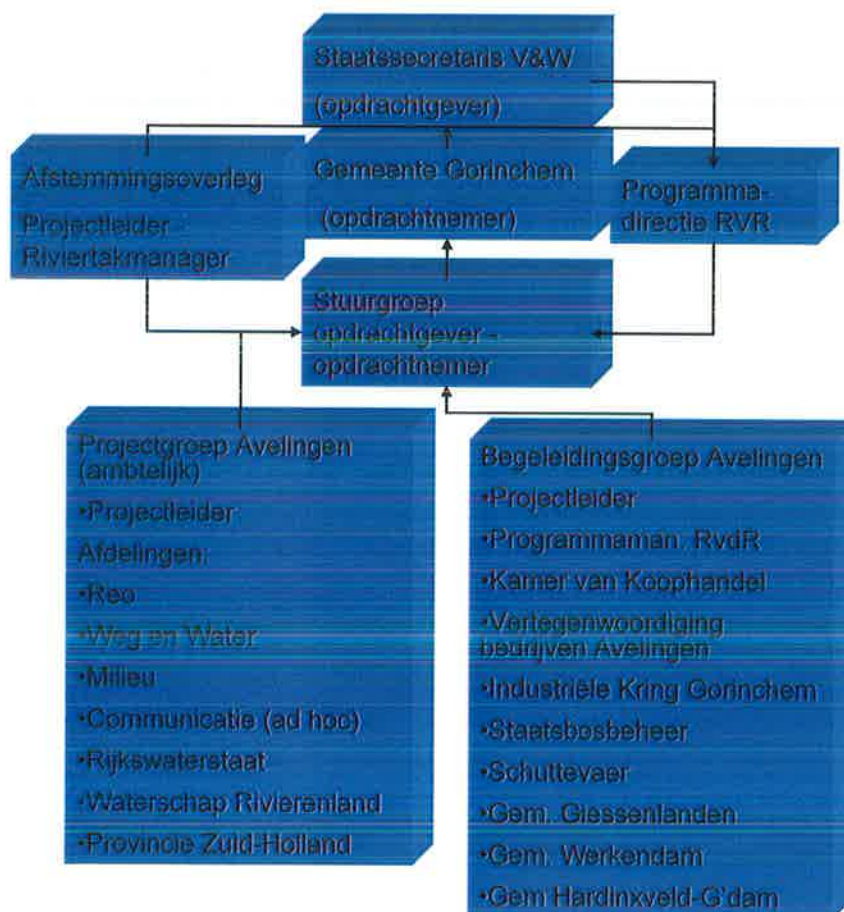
Staatssecretaris V&W

(opdrachtgever)

Afstemmingsoverleg

Projectleider Riviertakmanager

Gemeente Gorinchem

(opdrachtnemer)

Programma-directie RVR

Stuurgroep (opdrachtgever - opdrachtnemer

Projectgroep Avelingen (ambtelijk)

•Projectleider

Afdelingen:

•Reo

•Weg en Water

•Milieu

•Communicatie (ad hoc)

•Rijkswaterstaat

•Waterschap Rivierenland

•Provincie Zuid-Holland

Begeleidingsgroep Avelingen

•Projectleider

•Programmaman. RvdR

•Kamer van Koophandel

•Vertegenwoordiging bedrijven Avelingen

•Industriele Kring Gorinchem

•Staatsbosbeheer

•Schuttevaer

•Gem. Giessenlanden

•Gem. Werkendam

•Gem Hardinxveld-G'dam